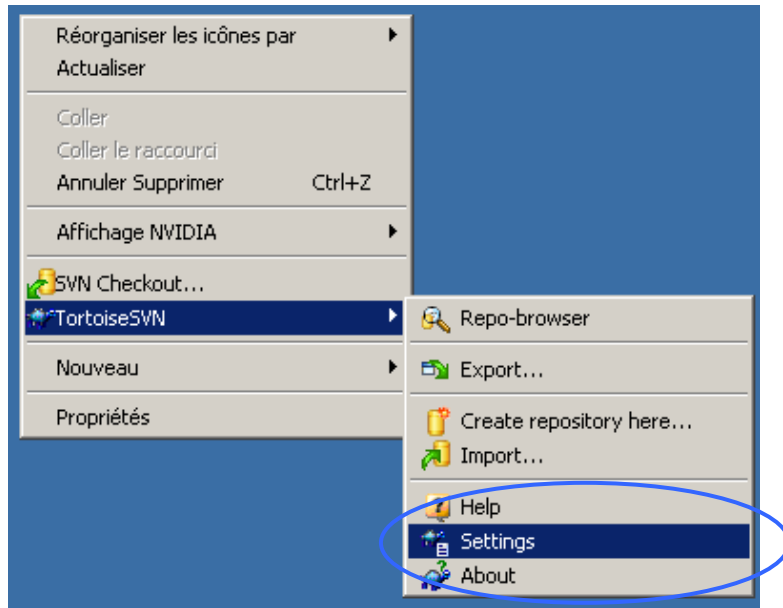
Réorganiser les icônes par
Actualiser

Coller
Coller le raccourci
Annuler Supprimer Ctrl+Z

Affichage NVIDIA

SVN Checkout...
TortoiseSVN

Nouveau

Propriétés

Repo-browser

Export...

Create repository here...
Import...

Help
Settings
About